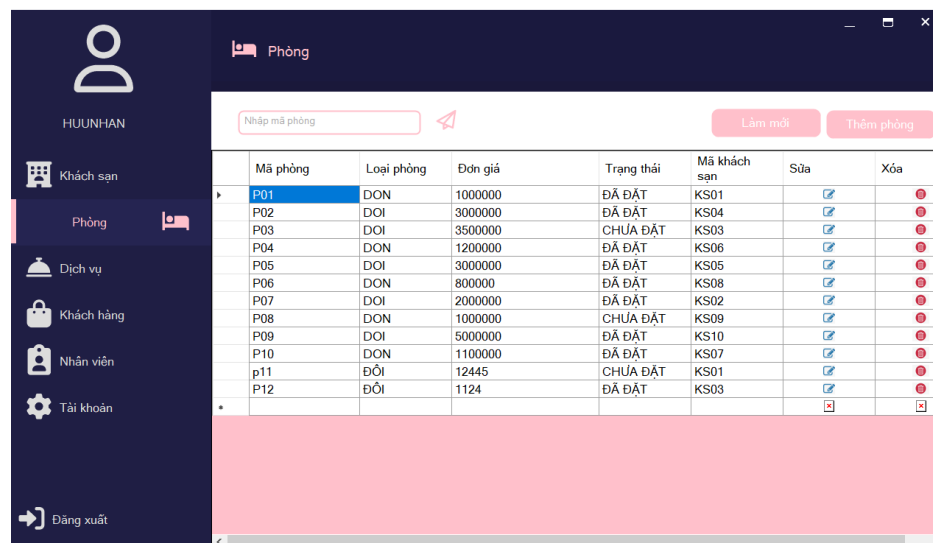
HUUNHAN

Khách sạn

Phòng

Dịch vụ

Khách hàng

Nhân viên

Tài khoản

Đăng xuất

Phòng

Nhập mã phòng

Làm mới

Thêm phòng

| Mã phòng | Loại phòng | Đơn giá | Trạng thái | Mã khách sạn | Sửa | Xóa |
|---|---|---|---|---|---|---|
| P01 | DON | 1000000 | ĐÃ ĐẶT | KS01 | | |
| P02 | DOI | 3000000 | ĐÃ ĐẶT | KS04 | | |
| P03 | DOI | 3500000 | CHƯA ĐẶT | KS03 | | |
| P04 | DON | 1200000 | ĐÃ ĐẶT | KS06 | | |
| P05 | DOI | 3000000 | ĐÃ ĐẶT | KS05 | | |
| P06 | DON | 800000 | ĐÃ ĐẶT | KS08 | | |
| P07 | DOI | 2000000 | ĐÃ ĐẶT | KS02 | | |
| P08 | DON | 1000000 | CHƯA ĐẶT | KS09 | | |
| P09 | DOI | 5000000 | ĐÃ ĐẶT | KS10 | | |
| P10 | DON | 1100000 | ĐÃ ĐẶT | KS07 | | |
| p11 | ĐÔI | 12445 | CHƯA ĐẶT | KS01 | | |
| P12 | ĐÔI | 1124 | ĐÃ ĐẶT | KS03 | | |
| | | | | | | |